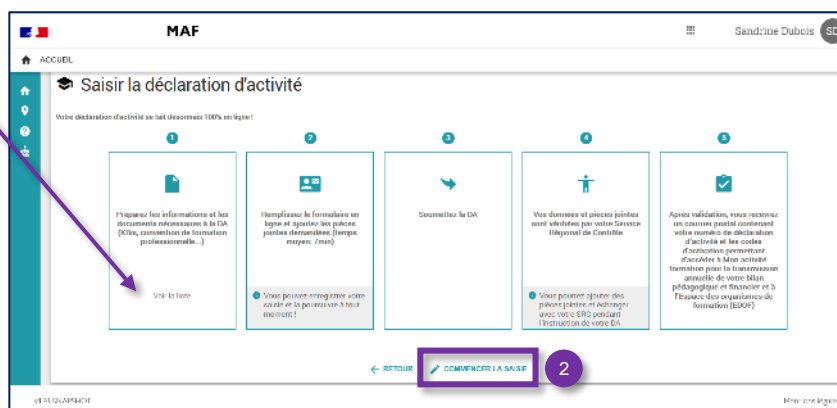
MAF

Sandrine Dubois SD

ACCUEIL

Saisir la déclaration d'activité

Votre déclaration d'activité se fait désormais 100% en ligne !

1

Préparez les informations et les documents nécessaires à la DA (Kbis, convention de formation professionnelle...)

Voir la liste

2

Remplissez le formulaire en ligne et ajoutez les pièces jointes demandées (temps moyen: 7min)

Vous pouvez enregistrer votre saisie et la poursuivre à tout moment !

3

Soumettez la DA

4

Vos données et pièces jointes sont vérifiées par votre Service Régional de Contrôle

Vous pourrez ajouter des pièces jointes et échanger avec votre SRC pendant l'instruction de votre DA

5

Après validation, vous recevrez un courriel postal contenant votre numéro de déclaration d'activité et les codes d'activation permettant d'accéder à Mon activité formation pour la transmission annuelle de votre bilan pédagogique et financier et à l'Espace des organismes de formation (EDOF)

← RETOUR

COMMENCER LA SAISIE

2

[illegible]

Mentions légales